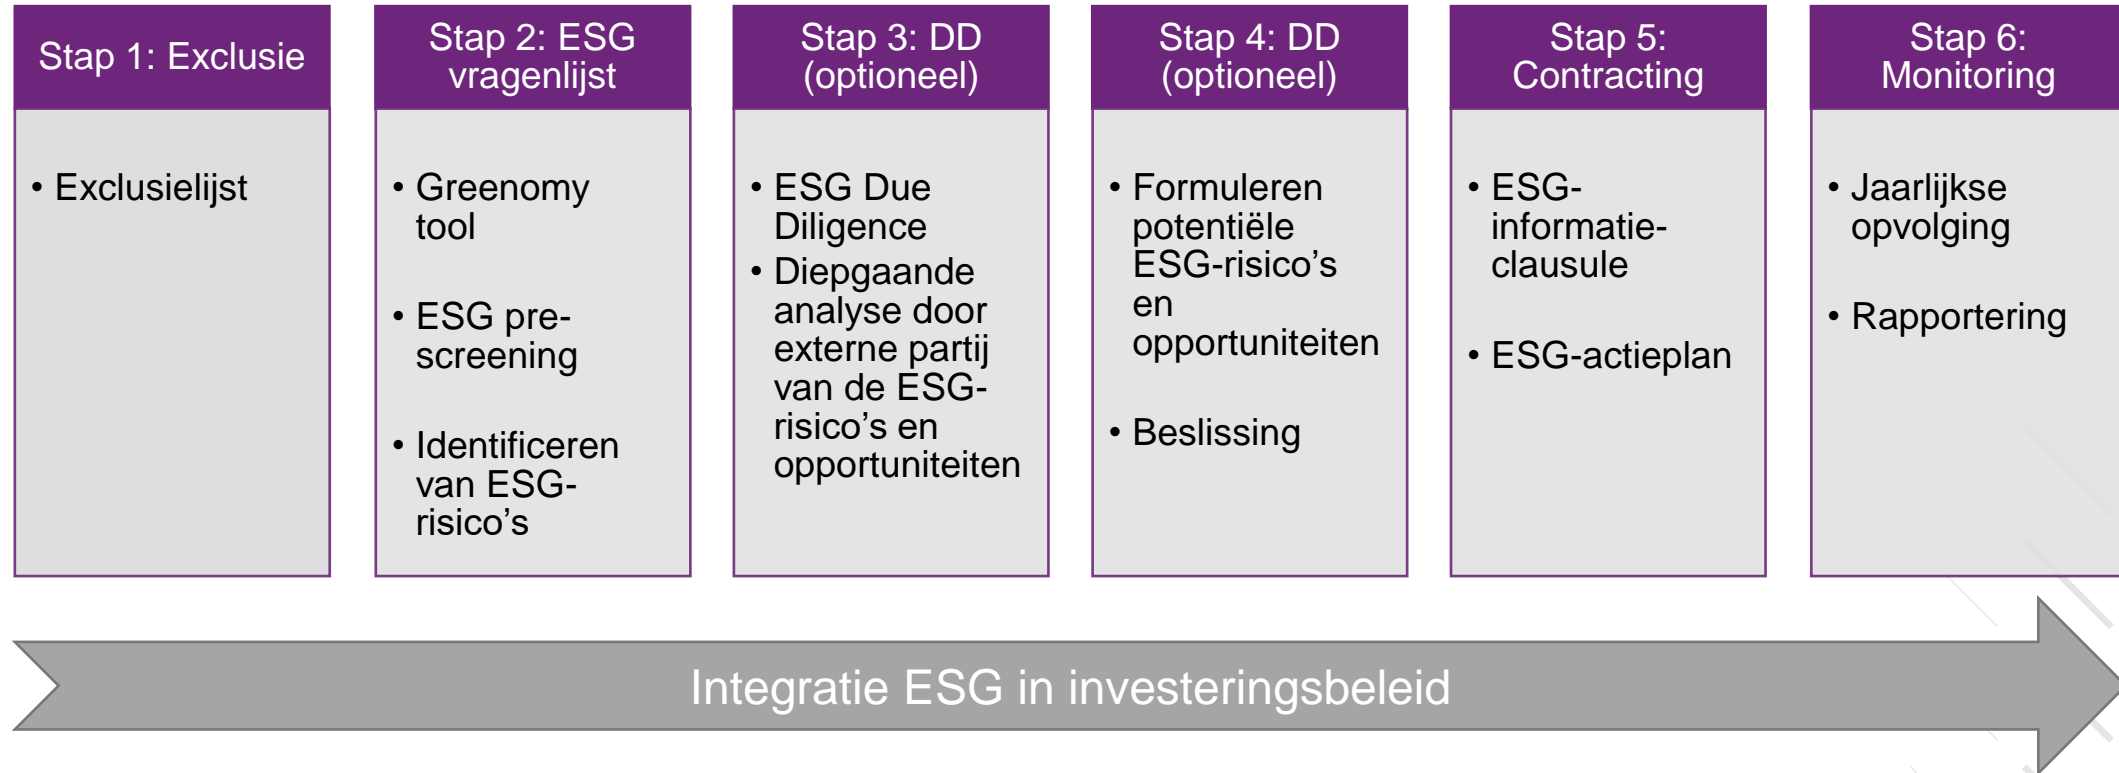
Stap 1: Exclusie

• Exclusielijst

Stap 2: ESG vragenlijst

• Greenomy tool

• ESG pre-screening

• Identificeren van ESG-risico's

Stap 3: DD (optioneel)

• ESG Due Diligence
• Diepgaande analyse door externe partij van de ESG-risico's en opportuniteiten

Stap 4: DD (optioneel)

• Formuleren potentiële ESG-risico's en opportuniteiten

• Beslissing

Stap 5: Contracting

• ESG-informatie-clausule

• ESG-actieplan

Stap 6: Monitoring

• Jaarlijkse opvolging

• Rapportering

Integratie ESG in investeringsbeleid